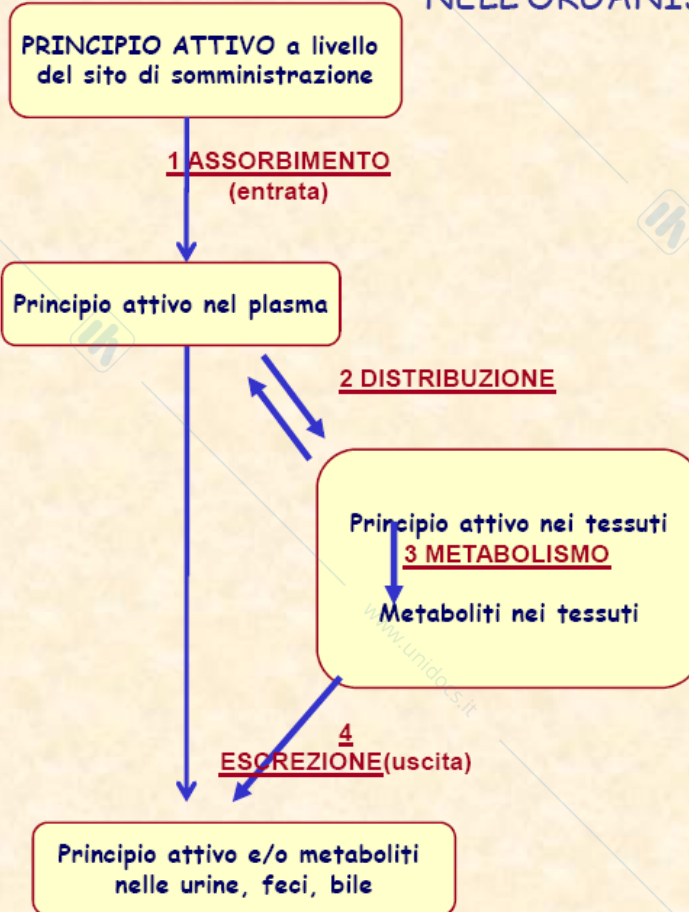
NELL'ORGANIS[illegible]

PRINCIPIO ATTIVO a livello del sito di somministrazione

1 ASSORBIMENTO
(entrata)

Principio attivo nel plasma

2 DISTRIBUZIONE

Principio attivo nei tessuti
3 METABOLISMO
Metaboliti nei tessuti

4
ESCREZIONE(uscita)

Principio attivo e/o metaboliti nelle urine, feci, bile

www.unidocs.it